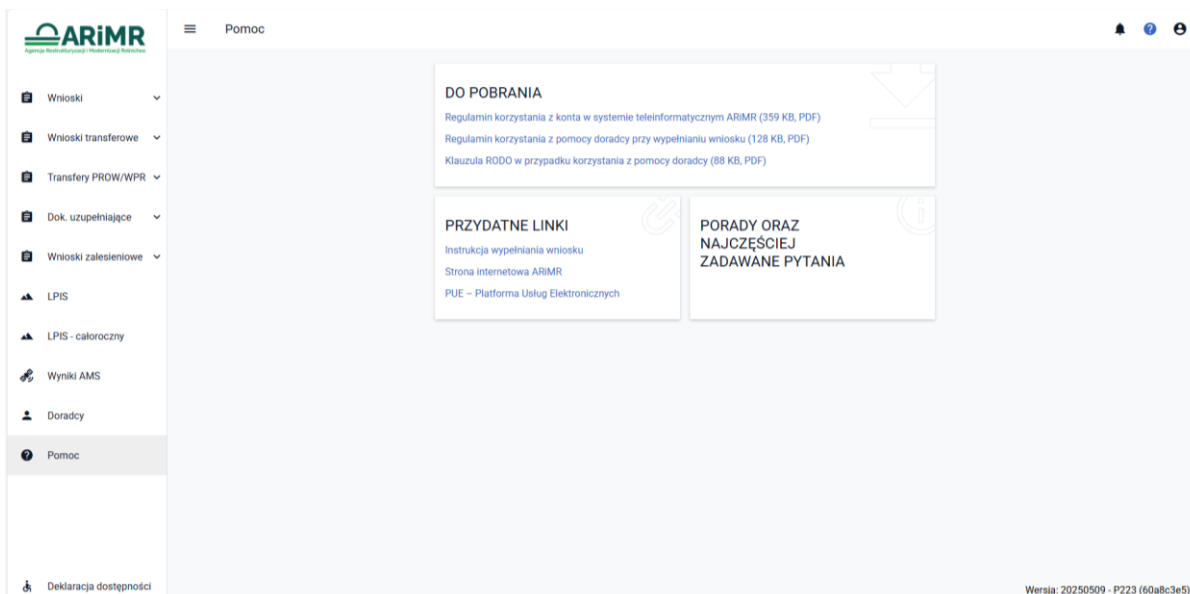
ARiMR
Agencja Restrukturyzacji i Modernizacji Rolnictwa

Pomoc

Wnioski
Wnioski transferowe
Transfery PROW/WPR
Dok. uzupełniające
Wnioski zalesieniowe
LPIS
LPIS - całoroczny
Wyniki AMS
Doradcy
Pomoc

Deklaracja dostępności

DO POBRANIA
Regulamin korzystania z konta w systemie teleinformatycznym ARiMR (359 KB, PDF)
Regulamin korzystania z pomocy doradcy przy wypełnianiu wniosku (128 KB, PDF)
Klauzula RODO w przypadku korzystania z pomocy doradcy (88 KB, PDF)

PRZYDATNE LINKI
Instrukcja wypełniania wniosku
Strona internetowa ARiMR
PUE – Platforma Usług Elektronicznych

PORADY ORAZ NAJCZĘŚCIEJ ZADAWANE PYTANIA

Wersja: 20250509 - P223 (60a8c3e5)